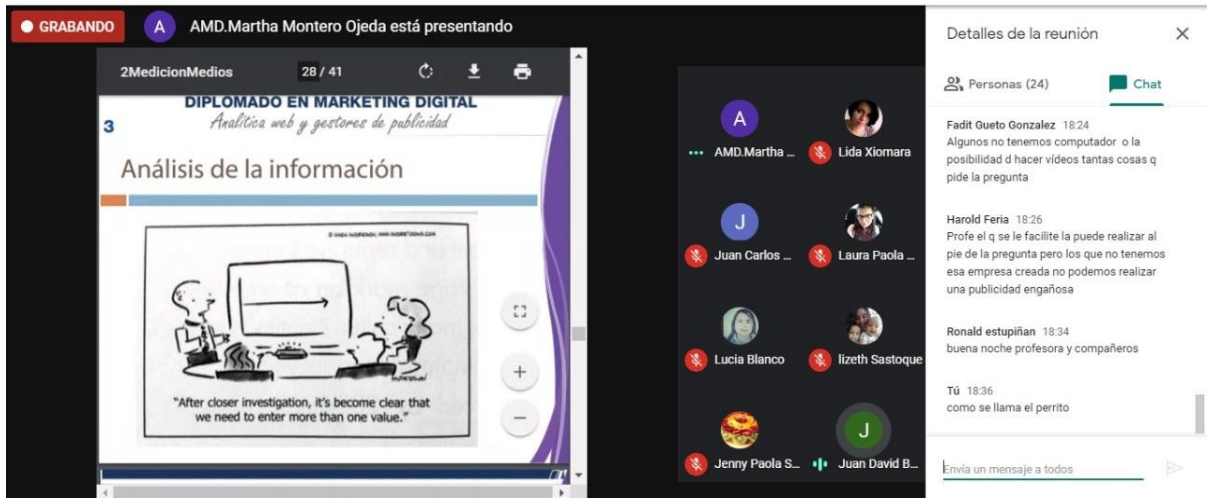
● GRABANDO A AMD.Martha Montero Ojeda está presentando

2MedicionMedios 28 / 41

DIPLOMADO EN MARKETING DIGITAL
Analítica web y gestores de publicidad
3

Análisis de la información

"After closer investigation, it's become clear that we need to enter more than one value."

A AMD.Martha ...
Lida Xiomara
J Juan Carlos ...
Laura Paola ...
Lucia Blanco
lizeth Sastoque
Jenny Paola S...
J Juan David B...

Detalles de la reunión ×

Personas (24) Chat

Fadit Gueto Gonzalez 18:24
Algunos no tenemos computador o la posibilidad d hacer vídeos tantas cosas q pide la pregunta

Harold Feria 18:26
Profe el q se le facilite la puede realizar al pie de la pregunta pero los que no tenemos esa empresa creada no podemos realizar una publicidad engañosa

Ronald estupiñan 18:34
buena noche profesora y compañeros

Tú 18:36
como se llama el perrito

Envía un mensaje a todos